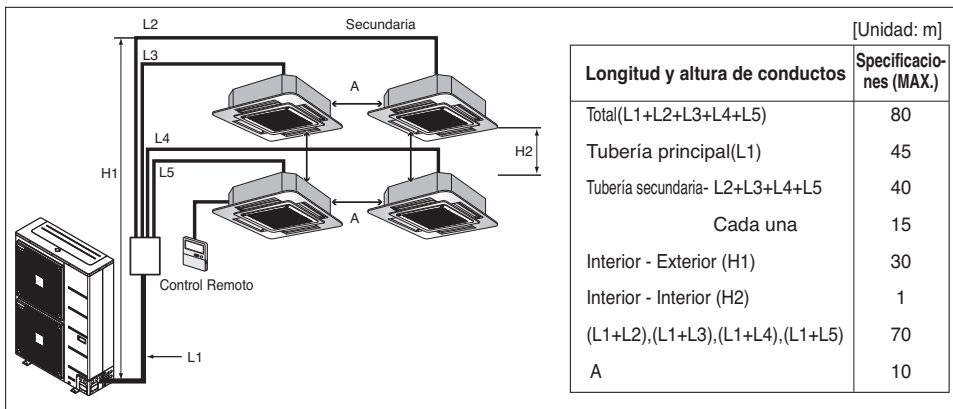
L2

Secundaria

L3

A

L4

H2

H1

L5

A

Control Remoto

L1

[Unidad: m]

| Longitud y altura de conductos | Specificaciones (MAX.) |
|---|---|
| Total(L1+L2+L3+L4+L5) | 80 |
| Tubería principal(L1) | 45 |
| Tubería secundaria- L2+L3+L4+L5 | 40 |
| Cada una | 15 |
| Interior - Exterior (H1) | 30 |
| Interior - Interior (H2) | 1 |
| (L1+L2),(L1+L3),(L1+L4),(L1+L5) | 70 |
| A | 10 |